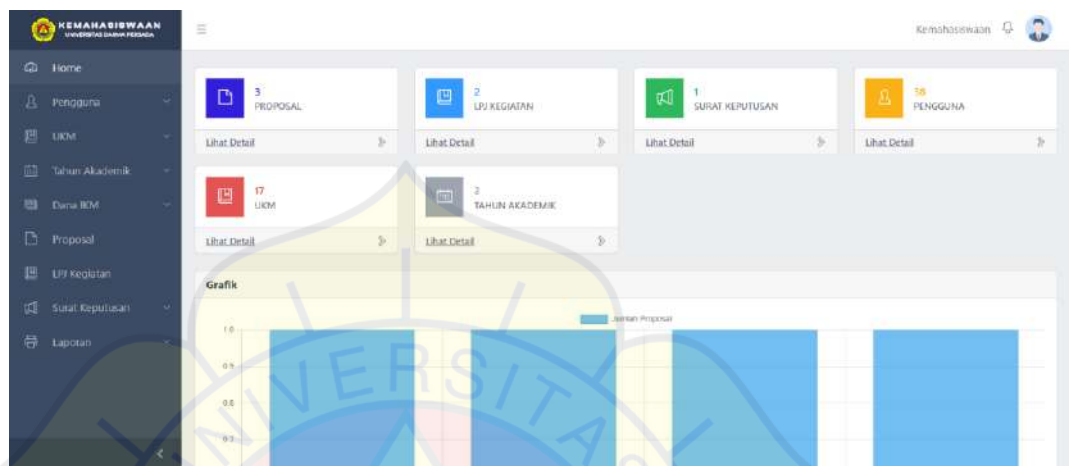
KEMAHASISWAAN
UNIVERSITAS DARMA PERSADA

Home
Pengguna
UKM
Tahun Akademik
Dana BKM
Proposal
LPJ Kegiatan
Surat Keputusan
Laporan

Kemahasiswaan

3
PROPOSAL
Lihat Detail

2
LPJ KEGIATAN
Lihat Detail

1
SURAT KEPUTUSAN
Lihat Detail

38
PENGGUNA
Lihat Detail

17
UKM
Lihat Detail

2
TAHUN AKADEMIK
Lihat Detail

Grafik

Jumlah Proposal

1.0
0.9
0.8
0.7

UNIVERSITAS